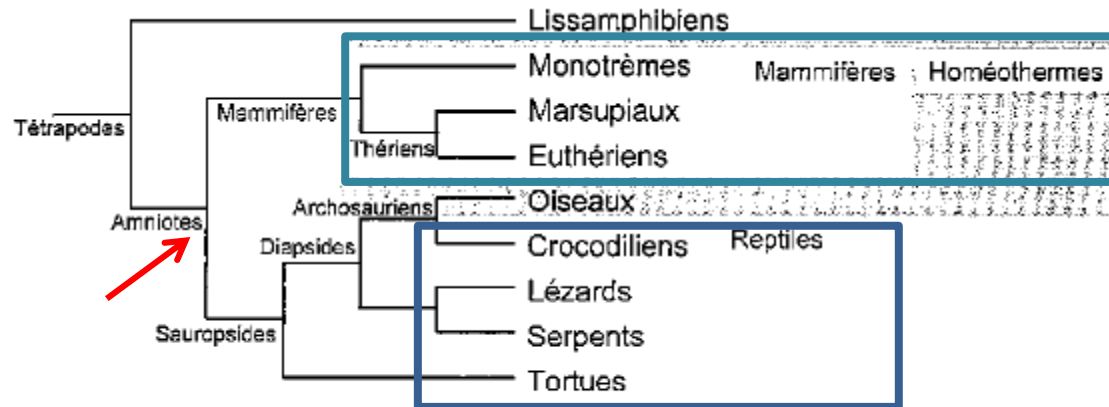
Lissamphibiens
Monotrèmes
Mammifères
Homéothermes
Marsupiaux
Euthériens
Thériens
Mammifères
Tétrapodes
Oiseaux
Archosauriens
Amniotes
Crocodiliens
Reptiles
Diapsides
Lézards
Serpents
Sauropsides
Tortues